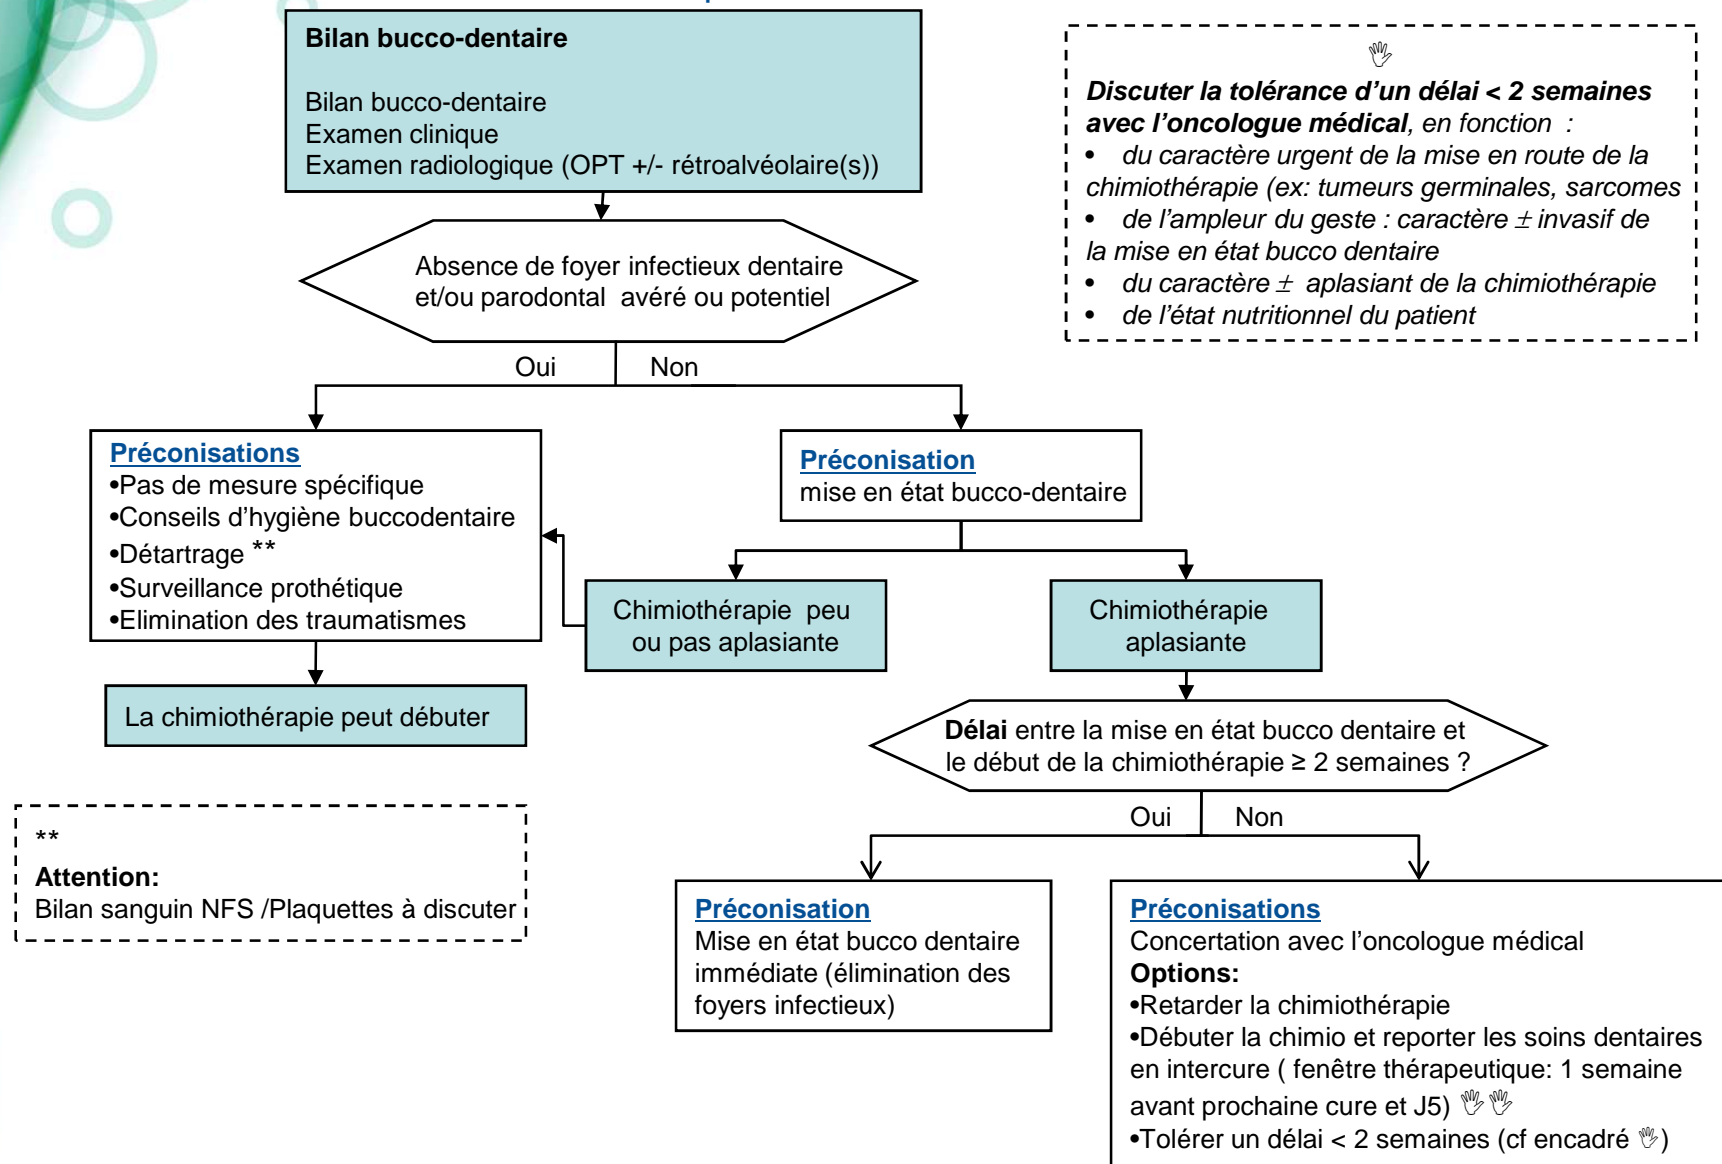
Bilan bucco-dentaire

Bilan bucco-dentaire
Examen clinique
Examen radiologique (OPT +/- rétroalvéolaire(s))

Absence de foyer infectieux dentaire et/ou parodontal avéré ou potentiel

Oui Non

Préconisations
•Pas de mesure spécifique
•Conseils d'hygiène buccodentaire
•Détartrage **
•Surveillance prothétique
•Elimination des traumatismes

La chimiothérapie peut débuter

Préconisation
mise en état bucco-dentaire

Chimiothérapie peu ou pas aplasiante

Chimiothérapie aplasiante

Délai entre la mise en état bucco dentaire et le début de la chimiothérapie ≥ 2 semaines ?

Oui Non

Préconisation
Mise en état bucco dentaire immédiate (élimination des foyers infectieux)

Préconisations
Concertation avec l'oncologue médical
Options:
•Retarder la chimiothérapie
•Débuter la chimio et reporter les soins dentaires en intercure ( fenêtre thérapeutique: 1 semaine avant prochaine cure et J5)
•Tolérer un délai < 2 semaines (cf encadré )

Discuter la tolérance d'un délai < 2 semaines avec l'oncologue médical, en fonction :
• du caractère urgent de la mise en route de la chimiothérapie (ex: tumeurs germinales, sarcomes
• de l'ampleur du geste : caractère $\pm$ invasif de la mise en état bucco dentaire
• du caractère $\pm$ aplasiant de la chimiothérapie
• de l'état nutritionnel du patient

**
Attention:
Bilan sanguin NFS /Plaquettes à discuter